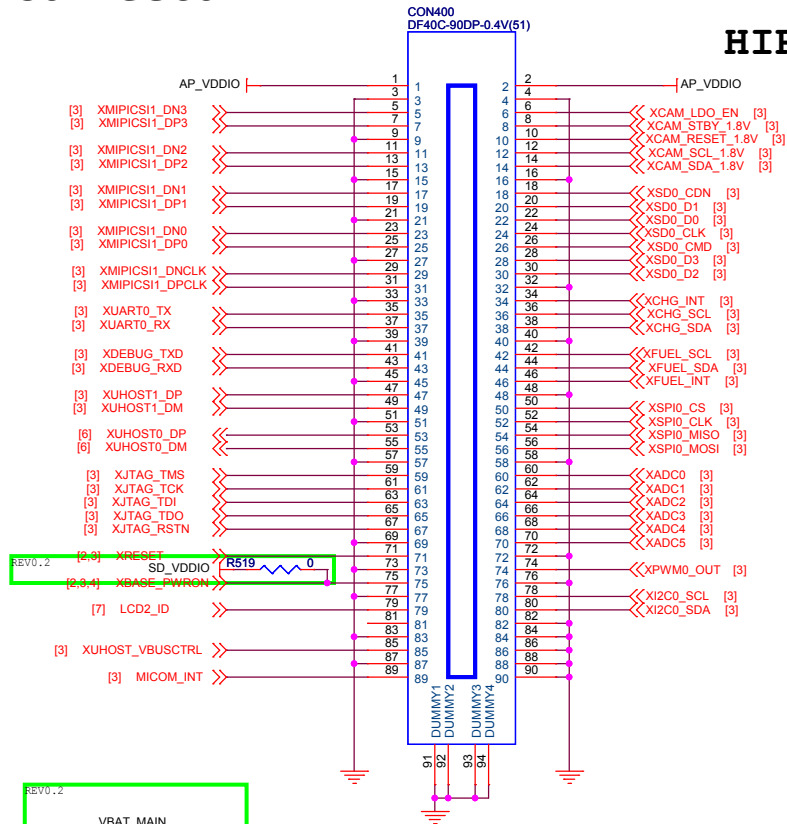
CON400
DF40C-90DP-0.4V(51)

HIB

AP_VDDIO
1
1
2
2
AP_VDDIO
3
3
4
4
[3] XMIPICSI1_DN3
5
5
6
6
XCAM_LDO_EN [3]
[3] XMIPICSI1_DP3
7
7
8
8
XCAM_STBY_1.8V [3]
9
9
10
10
XCAM_RESET_1.8V [3]
[3] XMIPICSI1_DN2
11
11
12
12
XCAM_SCL_1.8V [3]
[3] XMIPICSI1_DP2
13
13
14
14
XCAM_SDA_1.8V [3]
15
15
16
16
[3] XMIPICSI1_DN1
17
17
18
18
XSD0_CDN [3]
[3] XMIPICSI1_DP1
19
19
20
20
XSD0_D1 [3]
21
21
22
22
XSD0_D0 [3]
[3] XMIPICSI1_DN0
23
23
24
24
XSD0_CLK [3]
[3] XMIPICSI1_DP0
25
25
26
26
XSD0_CMD [3]
27
27
28
28
XSD0_D3 [3]
[3] XMIPICSI1_DNCLK
29
29
30
30
XSD0_D2 [3]
[3] XMIPICSI1_DPCLK
31
31
32
32
33
33
34
34
XCHG_INT [3]
[3] XUART0_TX
35
35
36
36
XCHG_SCL [3]
[3] XUART0_RX
37
37
38
38
XCHG_SDA [3]
39
39
40
40
[3] XDEBUG_TXD
41
41
42
42
XFUEL_SCL [3]
[3] XDEBUG_RXD
43
43
44
44
XFUEL_SDA [3]
45
45
46
46
XFUEL_INT [3]
[3] XUHOST1_DP
47
47
48
48
[3] XUHOST1_DM
49
49
50
50
XSPI0_CS [3]
51
51
52
52
XSPI0_CLK [3]
[6] XUHOST0_DP
53
53
54
54
XSPI0_MISO [3]
[6] XUHOST0_DM
55
55
56
56
XSPI0_MOSI [3]
57
57
58
58
[3] XJTAG_TMS
59
59
60
60
XADC0 [3]
[3] XJTAG_TCK
61
61
62
62
XADC1 [3]
[3] XJTAG_TDI
63
63
64
64
XADC2 [3]
[3] XJTAG_TDO
65
65
66
66
XADC3 [3]
[3] XJTAG_RSTN
67
67
68
68
XADC4 [3]
69
69
70
70
XADC5 [3]
REV0.2
[2,3] XRESET
71
71
72
72
SD_VDDIO
R519
0
73
73
74
74
XPWM0_OUT [3]
[2,3,4] XBASE_PWRON
75
75
76
76
77
77
78
78
XI2C0_SCL [3]
[7] LCD2_ID
79
79
80
80
XI2C0_SDA [3]
81
81
82
82
83
83
84
84
[3] XUHOST_VBUSCTRL
85
85
86
86
87
87
88
88
[3] MICOM_INT
89
89
90
90
DUMMY1
DUMMY2
DUMMY3
DUMMY4
91
92
93
94
REV0.2
VBAT_MAIN